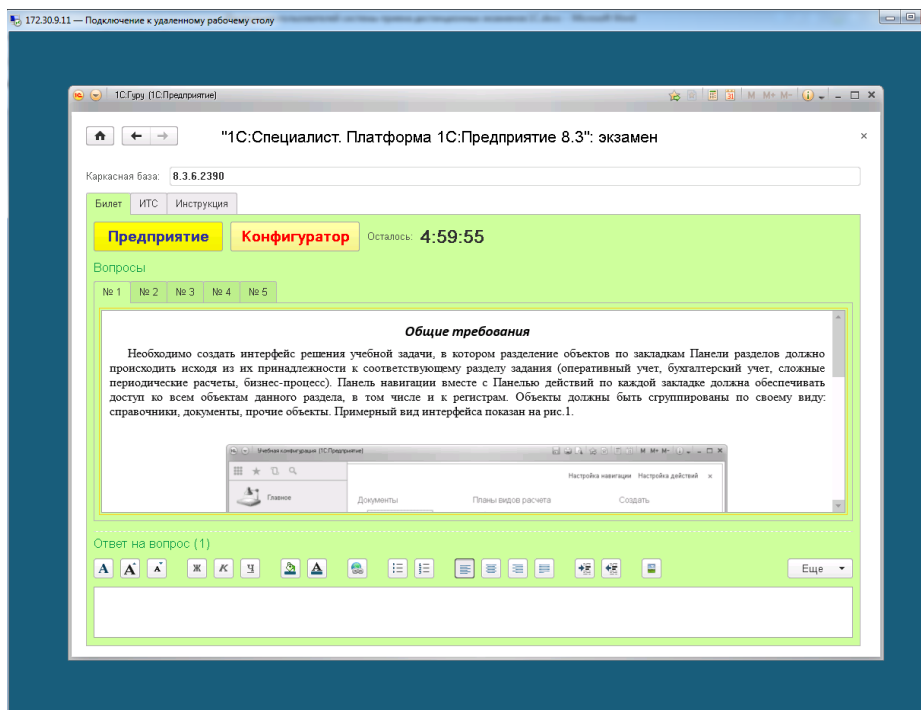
172.30.9.11 — Подключение к удаленному рабочему столу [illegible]

1С:Гуру (1С:Предприятие)

M M+ M-

"1С:Специалист. Платформа 1С:Предприятие 8.3": экзамен

Каркасная база: 8.3.6.2390

Билет ИТС Инструкция

Предприятие Конфигуратор Осталось: 4:59:55

Вопросы

№ 1 № 2 № 3 № 4 № 5

Общие требования

Необходимо создать интерфейс решения учебной задачи, в котором разделение объектов по закладкам Панели разделов должно происходить исходя из их принадлежности к соответствующему разделу задания (оперативный учет, бухгалтерский учет, сложные периодические расчеты, бизнес-процесс). Панель навигации вместе с Панелью действий по каждой закладке должна обеспечивать доступ ко всем объектам данного раздела, в том числе и к регистрам. Объекты должны быть сгруппированы по своему виду: справочники, документы, прочие объекты. Примерный вид интерфейса показан на рис.1.

Учебная конфигурация (1С:Предприятие)

M M+ M-

Настройка навигации Настройка действий ×

Главное

Документы Планы видов расчета Создать

Ответ на вопрос (1)

Ж К Ч

Еще